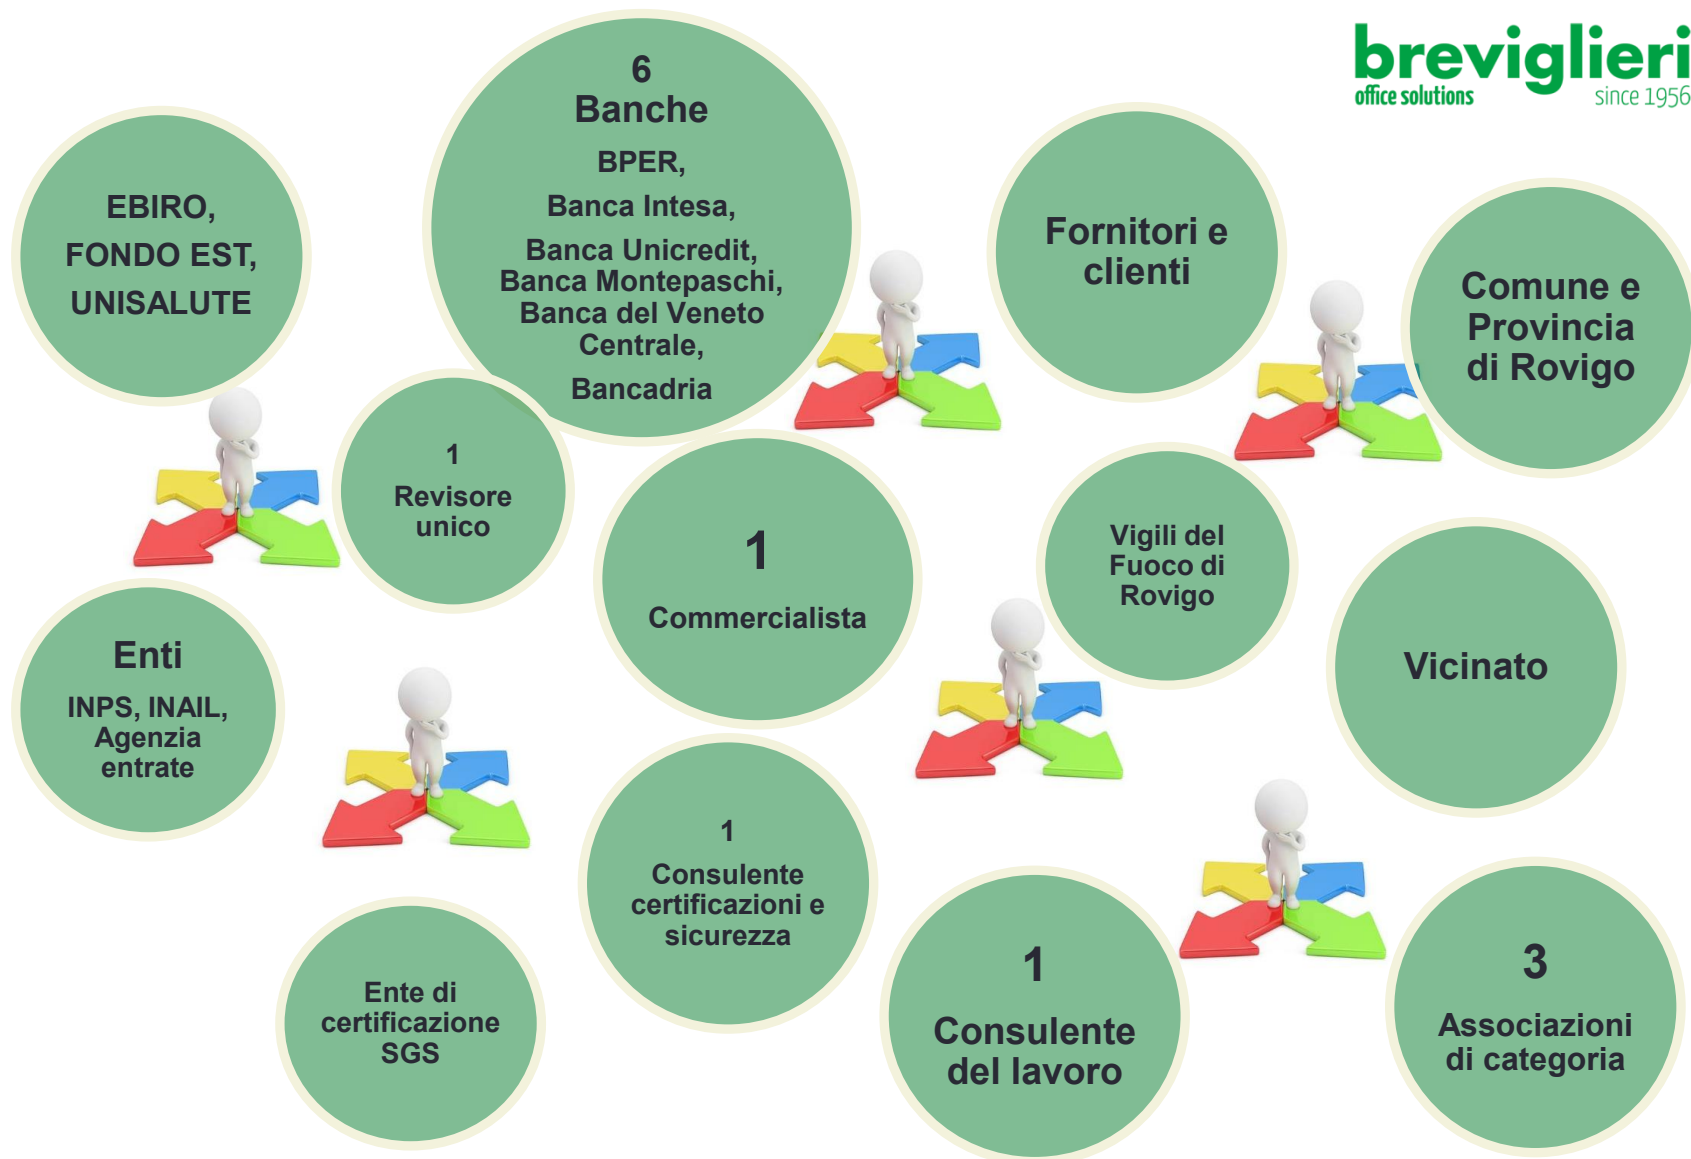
breviglieri
office solutions
since 1956

EBIRO,
FONDO EST,
UNISALUTE

6
Banche
BPER,
Banca Intesa,
Banca Unicredit,
Banca Montepaschi,
Banca del Veneto Centrale,
Bancadria

Fornitori e clienti

Comune e Provincia di Rovigo

1
Revisore unico

1
Commercialista

Vigili del Fuoco di Rovigo

Enti
INPS, INAIL, Agenzia entrate

Vicinato

1
Consulente certificazioni e sicurezza

Ente di certificazione SGS

1
Consulente del lavoro

3
Associazioni di categoria